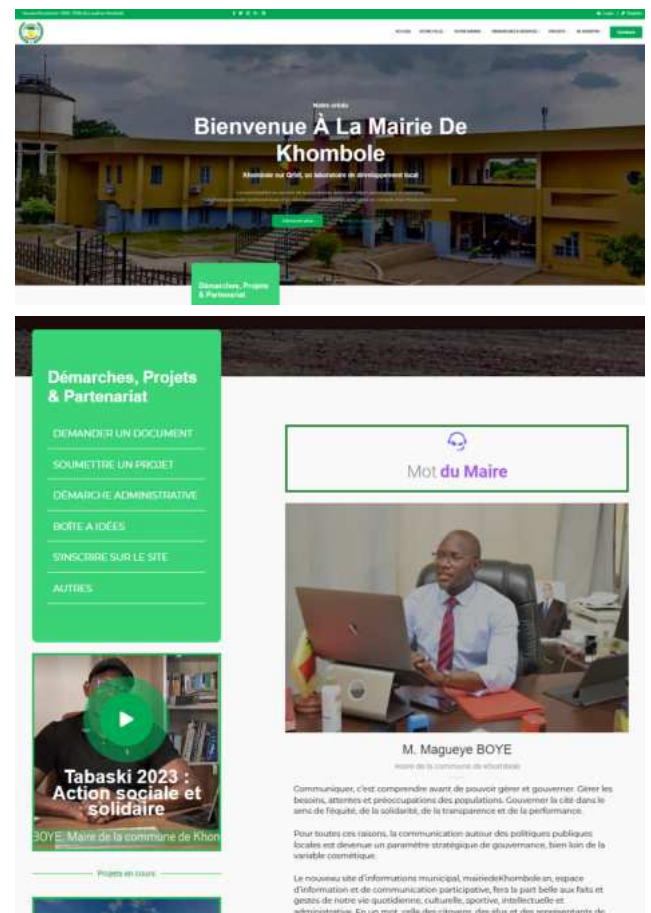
Notre site

Bienvenue À La Mairie De Khombole

Khombole sur Grid, un laboratoire de développement local

Démarches, Projets & Partenariat

Démarches, Projets & Partenariat

DEMANDER UN DOCUMENT

SOUMETTRE UN PROJET

DÉMARCHE ADMINISTRATIVE

BOÎTE A IDÉES

S'INSCRIRE SUR LE SITE

AUTRES

Tabaski 2023 : Action sociale et solidaire

BOYE, Maire de la commune de Khon

Projets en cours

Mot du Maire

M. Magueye BOYE

Maire de la commune de Khombole

Communiquer, c'est comprendre avant de pouvoir gérer et gouverner. Gérer les besoins, attentes et préoccupations des populations. Gouverner la cité dans le sens de l'équité, de la solidarité, de la transparence et de la performance.

Pour toutes ces raisons, la communication autour des politiques publiques locales est devenue un paramètre stratégique de gouvernance, bien loin de la variable cosmétique.

Le nouveau site d'informations municipal, mairiedeKhombole.sn, espace d'information et de communication participative, fera la part belle aux faits et gestes de notre vie quotidienne, culturelle, sportive, intellectuelle et administrative. En un mot, celle des citoyens, des élus et des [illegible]